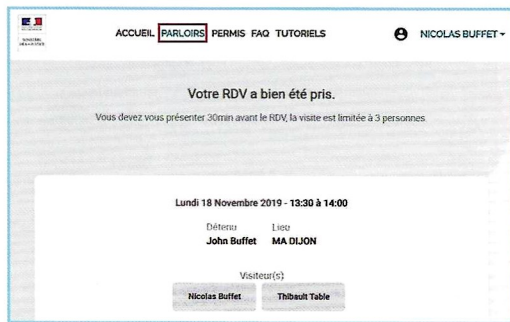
ACCUEIL PARLOIRS PERMIS FAQ TUTORIELS NICOLAS BUFFET

Votre RDV a bien été pris.

Vous devez vous présenter 30min avant le RDV, la visite est limitée à 3 personnes.

Lundi 18 Novembre 2019 - 13:30 à 14:00

Détenu
John Buffet

Lieu
MA DIJON

Visiteur(s)
Nicolas Buffet
Thibault Table